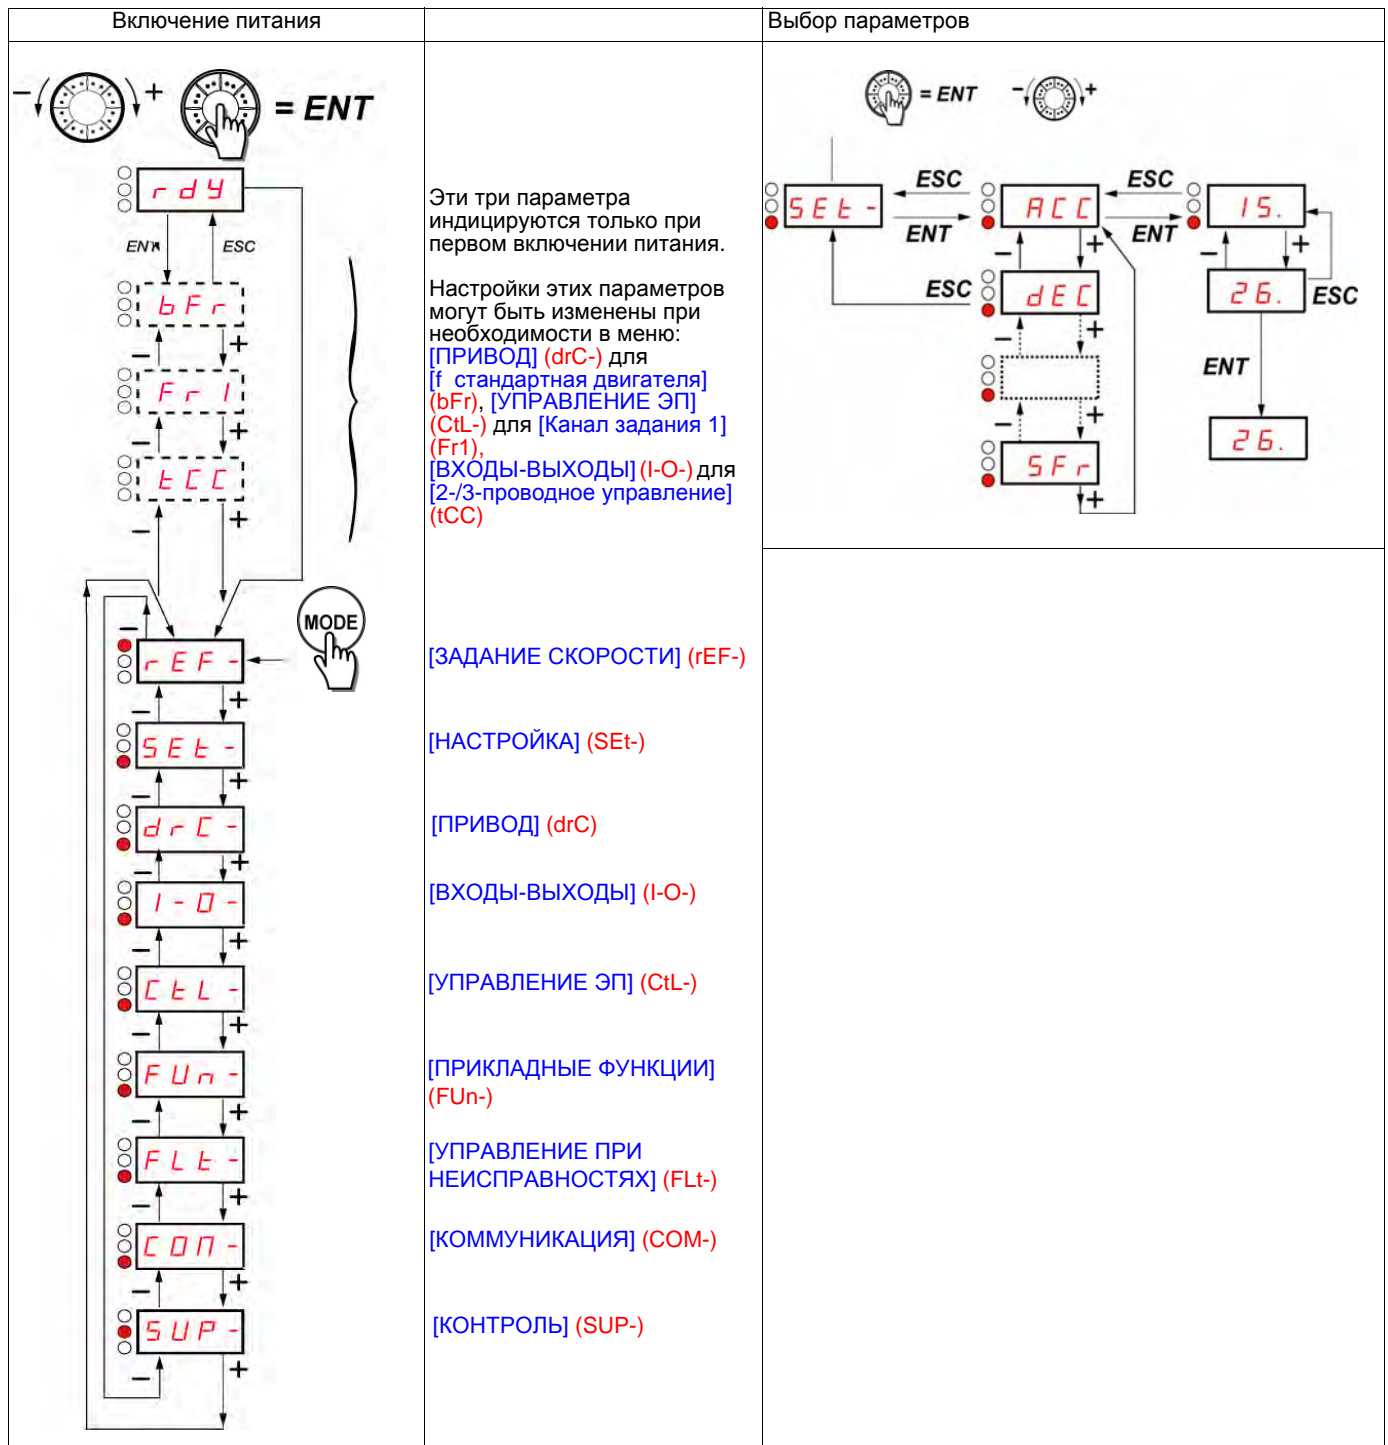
Включение питания

Выбор параметров

– + = ENT

rdy
ENT ESC
bFr
– +
Fr1
– +
tCC
– +

MODE

rEF-
– +
SEt-
– +
drC-
– +
I-O-
– +
CtL-
– +
FUn-
– +
FLt-
– +
COn-
– +
SUP-
– +

Эти три параметра индицируются только при первом включении питания.

Настройки этих параметров могут быть изменены при необходимости в меню: [ПРИВОД] (drC-) для [f стандартная двигателя] (bFr), [УПРАВЛЕНИЕ ЭП] (CtL-) для [Канал задания 1] (Fr1), [ВХОДЫ-ВЫХОДЫ] (I-O-) для [2-/3-проводное управление] (tCC)

[ЗАДАНИЕ СКОРОСТИ] (rEF-)

[НАСТРОЙКА] (SEt-)

[ПРИВОД] (drC)

[ВХОДЫ-ВЫХОДЫ] (I-O-)

[УПРАВЛЕНИЕ ЭП] (CtL-)

[ПРИКЛАДНЫЕ ФУНКЦИИ] (FUn-)

[УПРАВЛЕНИЕ ПРИ НЕИСПРАВНОСТЯХ] (FLt-)

[КОММУНИКАЦИЯ] (COM-)

[КОНТРОЛЬ] (SUP-)

= ENT – +

SEt-
ESC
ENT
ACC
ESC
ENT
15.
– +
ESC
dEC
– +
26.
ESC
ENT
– +
26.
– +
SFr
+